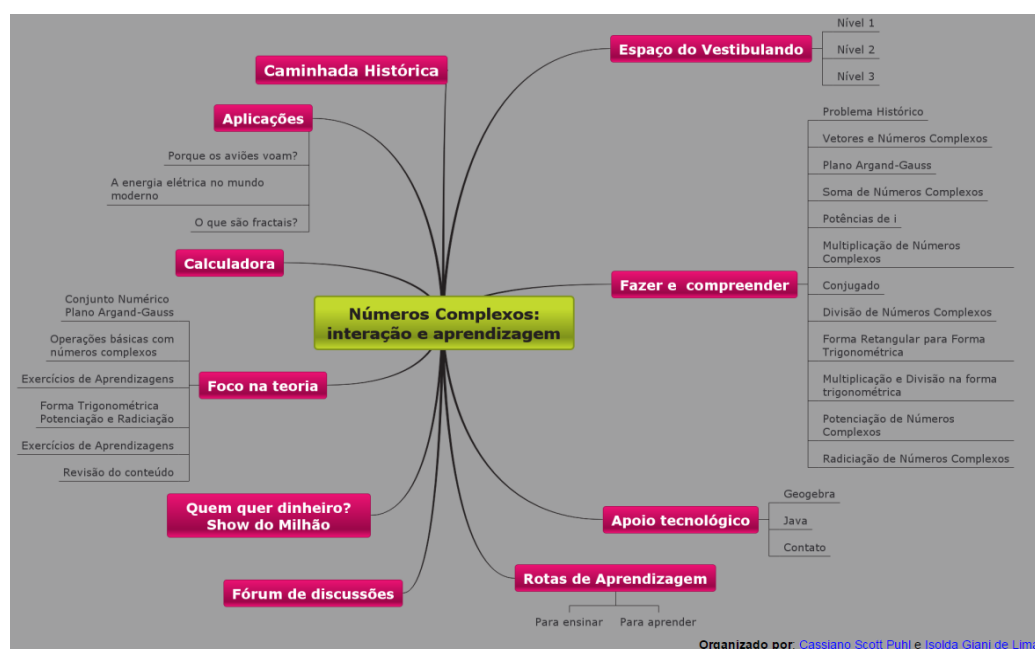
Números Complexos: interação e aprendizagem

Caminhada Histórica

Aplicações

Porque os aviões voam?

A energia elétrica no mundo moderno

O que são fractais?

Calculadora

Foco na teoria

Conjunto Numérico
Plano Argand-Gauss

Operações básicas com números complexos

Exercícios de Aprendizagens

Forma Trigonométrica
Potenciação e Radiciação

Exercícios de Aprendizagens

Revisão do conteúdo

Quem quer dinheiro? Show do Milhão

Fórum de discussões

Espaço do Vestibulando

Nível 1

Nível 2

Nível 3

Fazer e compreender

Problema Histórico

Vetores e Números Complexos

Plano Argand-Gauss

Soma de Números Complexos

Potências de i

Multiplicação de Números Complexos

Conjugado

Divisão de Números Complexos

Forma Retangular para Forma Trigonométrica

Multiplicação e Divisão na forma trigonométrica

Potenciação de Números Complexos

Radiciação de Números Complexos

Apoio tecnológico

Geogebra

Java

Contato

Rotas de Aprendizagem

Para ensinar

Para aprender

Organizado por: Cassiano Scott Puhl e Isolda Giani de Lima